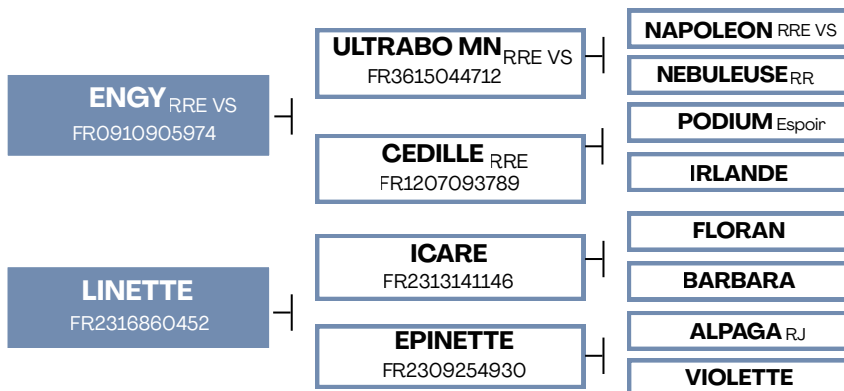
ENGY RRE VS
FR0910905974

ULTRABO MN RRE VS
FR3615044712

NAPOLEON RRE VS

NEBULEUSE RR

CEDILLE RRE
FR1207093789

PODIUM Espoir

IRLANDE

LINETTE
FR2316860452

ICARE
FR2313141146

FLORAN

BARBARA

EPINETTE
FR2309254930

ALPAGA RJ

VIOLETTE